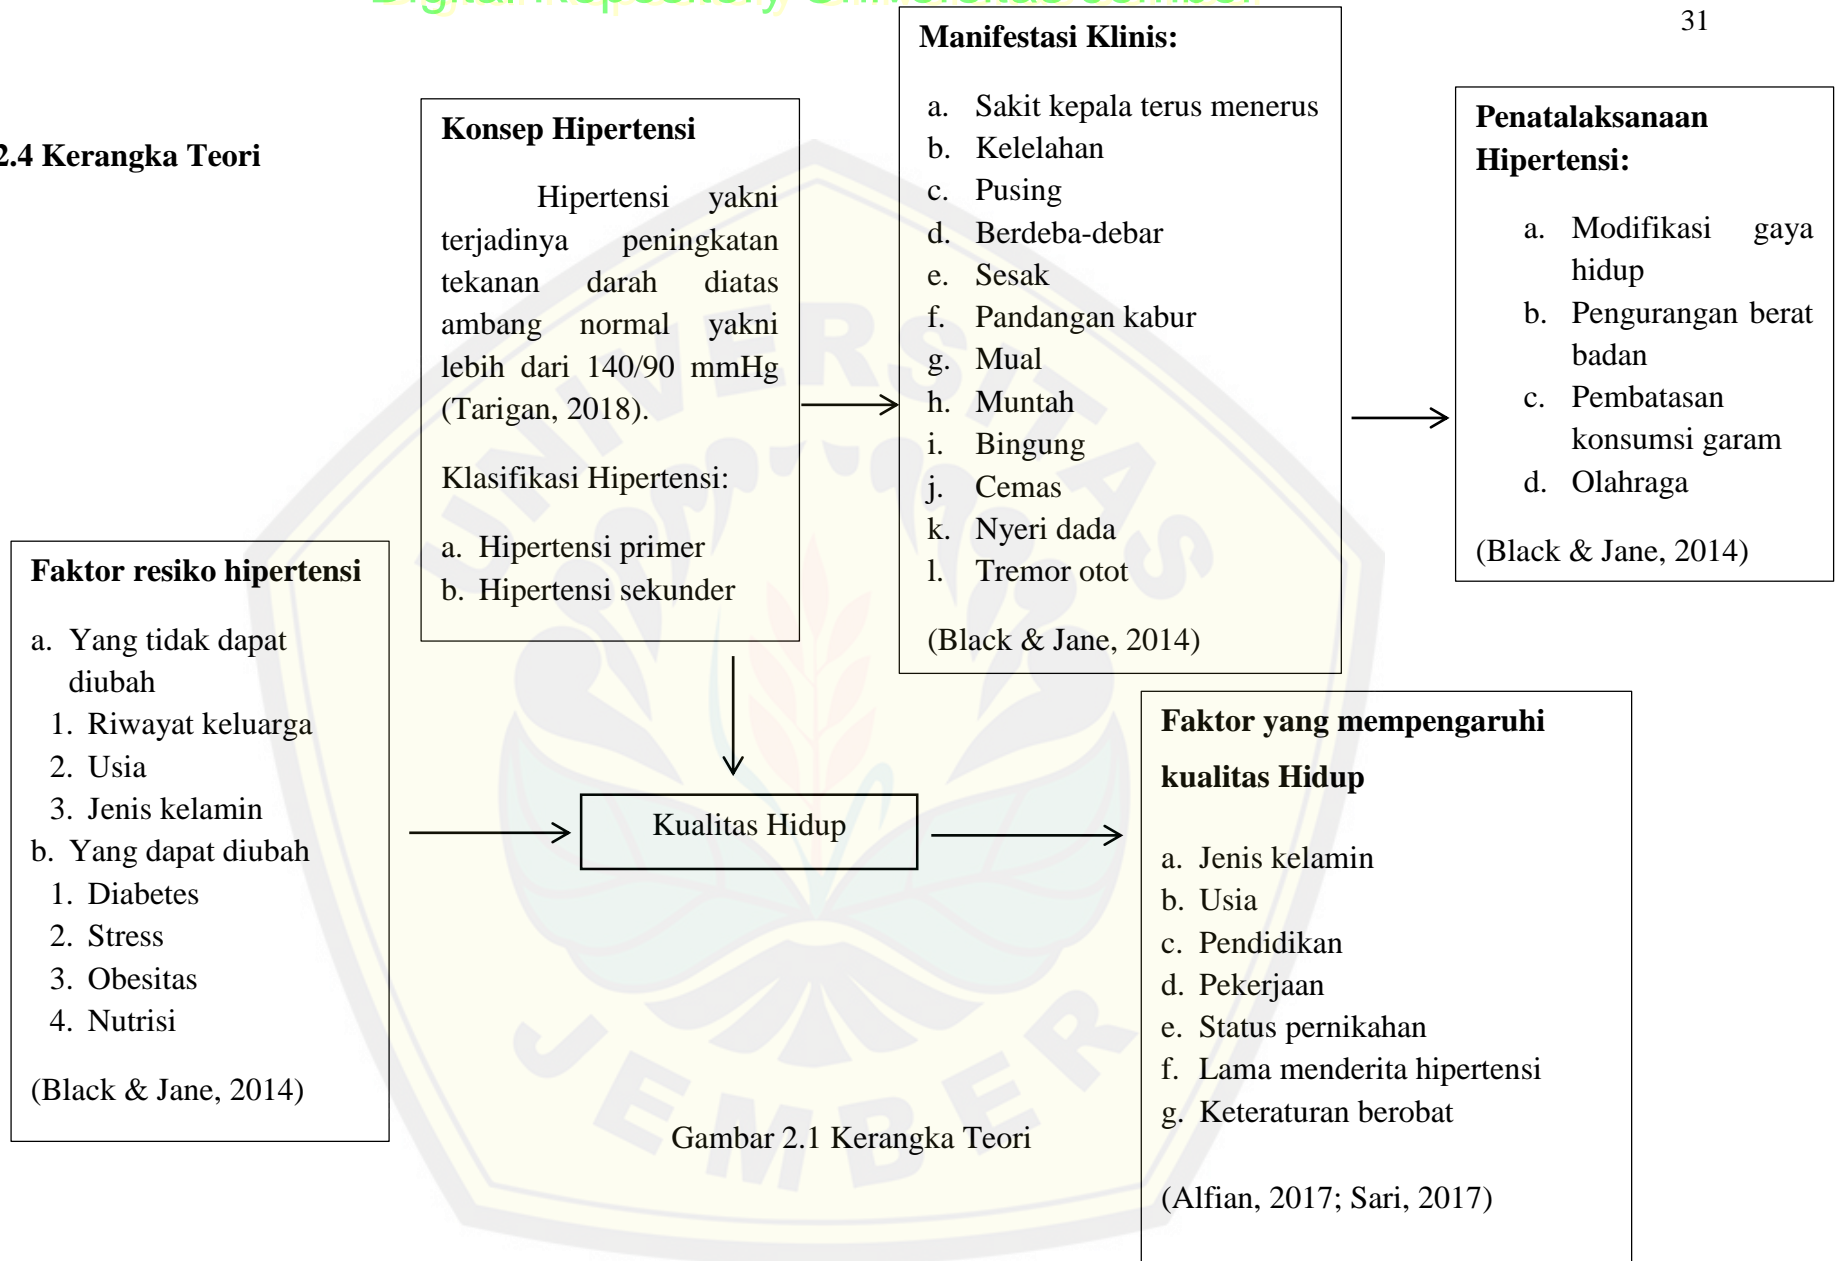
Digital Repository Universitas Jember

31

2.4 Kerangka Teori

Konsep Hipertensi

Hipertensi yakni terjadinya peningkatan tekanan darah diatas ambang normal yakni lebih dari 140/90 mmHg (Tarigan, 2018).

Klasifikasi Hipertensi:

a. Hipertensi primer
b. Hipertensi sekunder

Manifestasi Klinis:

a. Sakit kepala terus menerus
b. Kelelahan
c. Pusing
d. Berdeba-debar
e. Sesak
f. Pandangan kabur
g. Mual
h. Muntah
i. Bingung
j. Cemas
k. Nyeri dada
l. Tremor otot

(Black & Jane, 2014)

Penatalaksanaan Hipertensi:

a. Modifikasi gaya hidup
b. Pengurangan berat badan
c. Pembatasan konsumsi garam
d. Olahraga

(Black & Jane, 2014)

Faktor resiko hipertensi

a. Yang tidak dapat diubah
1. Riwayat keluarga
2. Usia
3. Jenis kelamin
b. Yang dapat diubah
1. Diabetes
2. Stress
3. Obesitas
4. Nutrisi

(Black & Jane, 2014)

Kualitas Hidup

Faktor yang mempengaruhi kualitas Hidup

a. Jenis kelamin
b. Usia
c. Pendidikan
d. Pekerjaan
e. Status pernikahan
f. Lama menderita hipertensi
g. Keteraturan berobat

(Alfian, 2017; Sari, 2017)

Gambar 2.1 Kerangka Teori